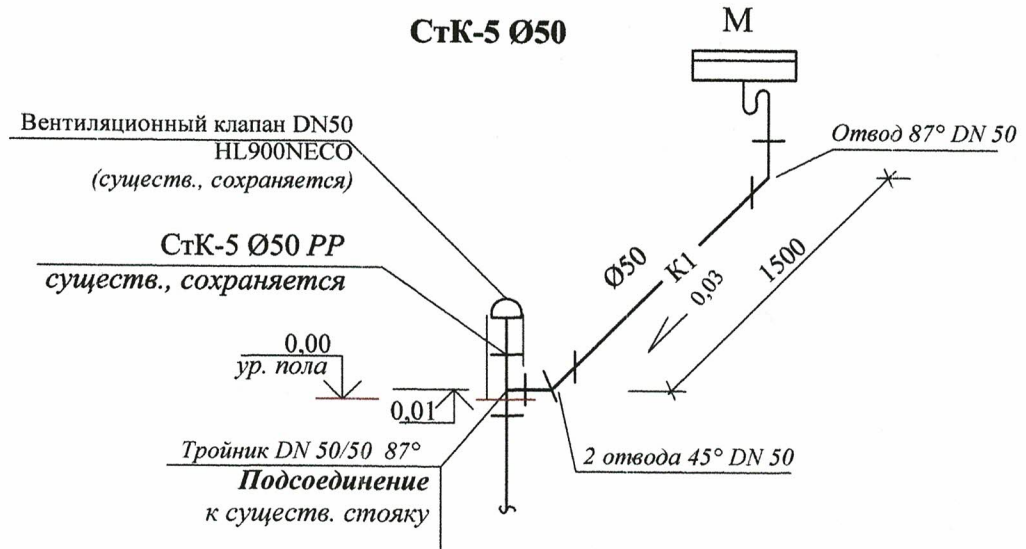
СтК-5 Ø50

М

Вентиляционный клапан DN50
HL900NECO
(существ., сохраняется)

Отвод 87° DN 50

СтК-5 Ø50 РР
существ., сохраняется

Ø50

К1

0,03

1500

0,00
ур. пола

0,01

Тройник DN 50/50 87°

2 отвода 45° DN 50

Подсоединение
к существ. стояку